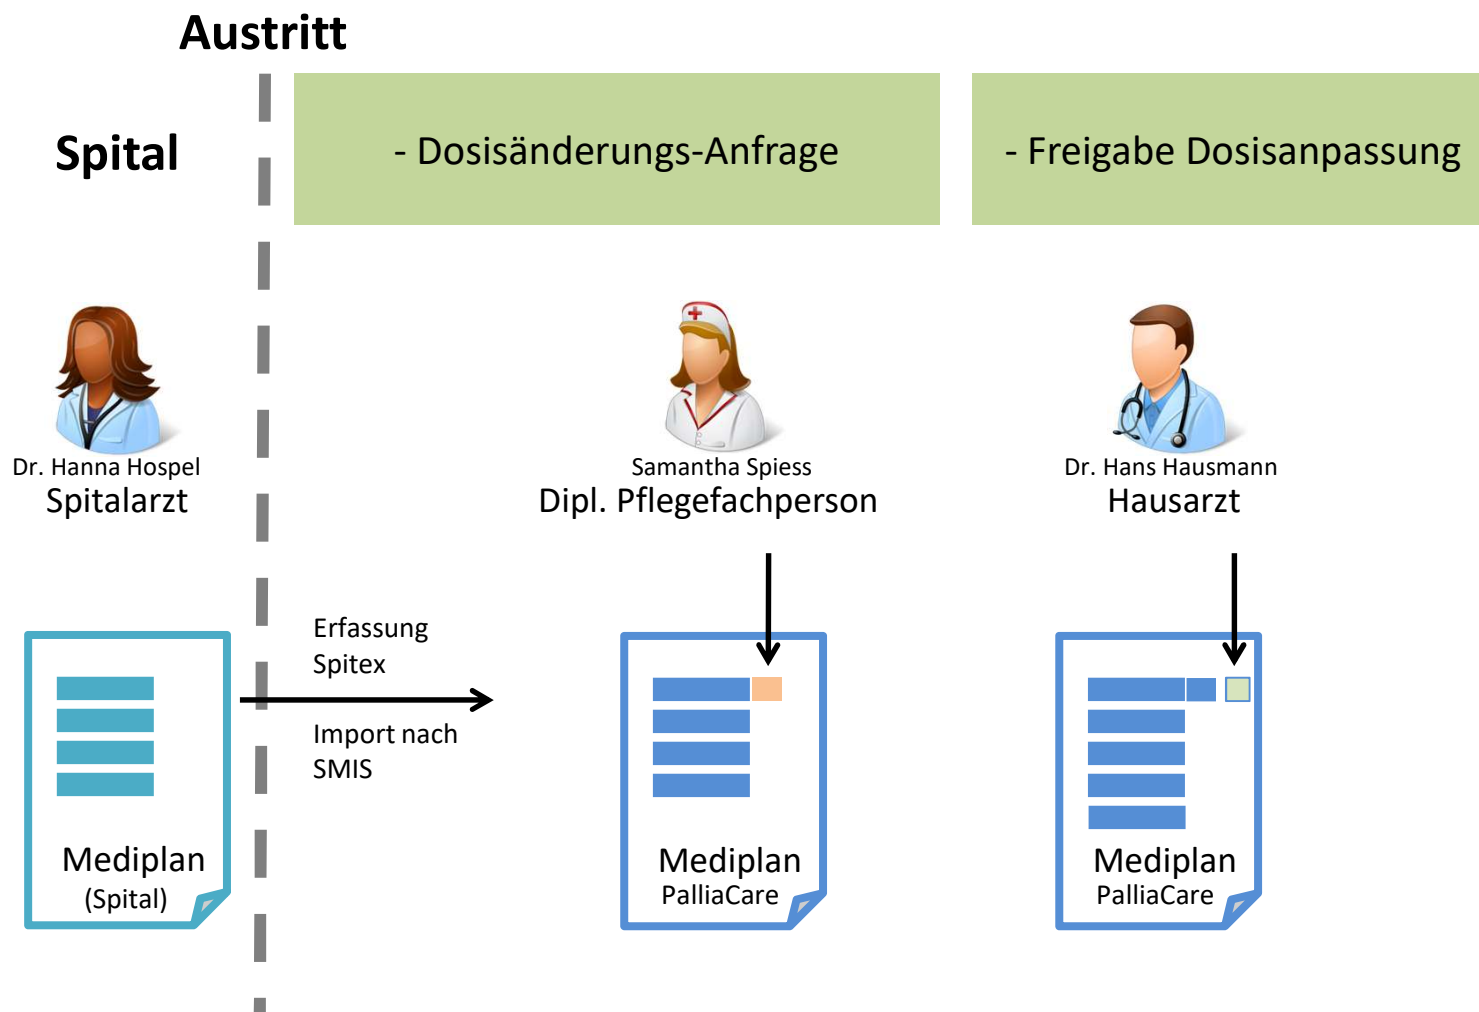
Austritt

Spital

- Dosisänderungs-Anfrage

- Freigabe Dosisanpassung

Dr. Hanna Hospel
Spitalarzt

Samantha Spiess
Dipl. Pflegefachperson

Dr. Hans Hausmann
Hausarzt

Erfassung
Spitex

Import nach
SMIS

Mediplan
(Spital)

Mediplan
PalliaCare

Mediplan
PalliaCare